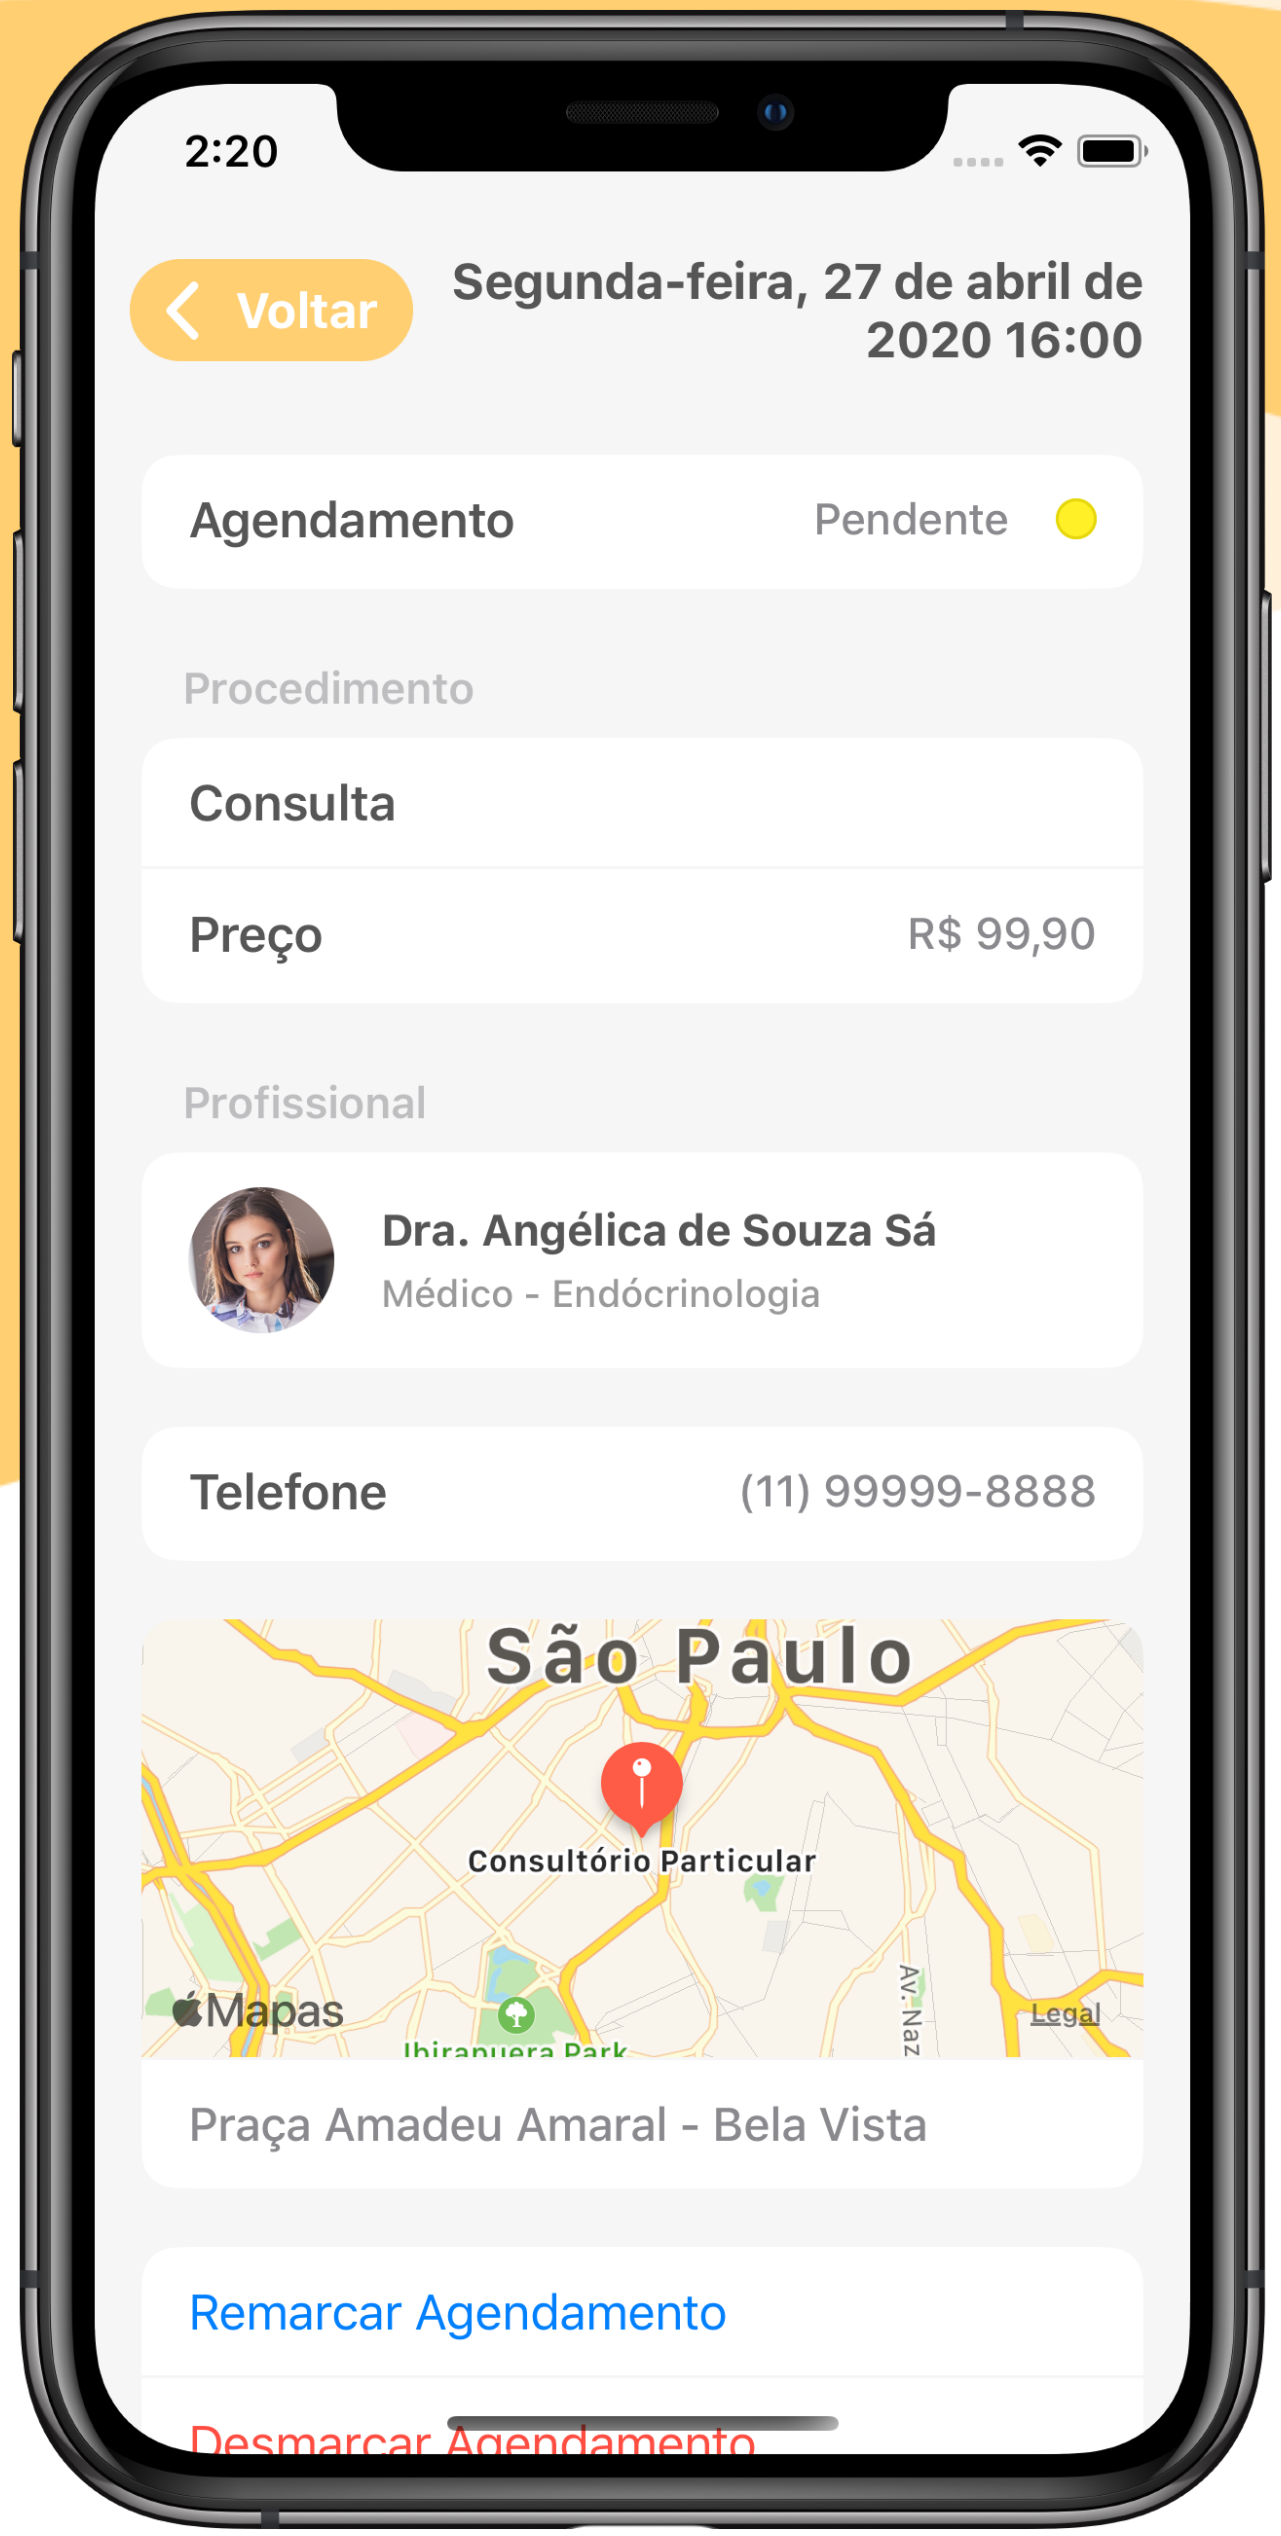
2:20

Voltar

Segunda-feira, 27 de abril de 2020 16:00

Agendamento Pendente

Procedimento

Consulta

Preço R$ 99,90

Profissional

Dra. Angélica de Souza Sá
Médico - Endócrinologia

Telefone (11) 99999-8888

São Paulo
Consultório Particular
Mapas
Ibirapuera Park
Av. Naz
Legal

Praça Amadeu Amaral - Bela Vista

Remarcar Agendamento

Desmarcar Agendamento